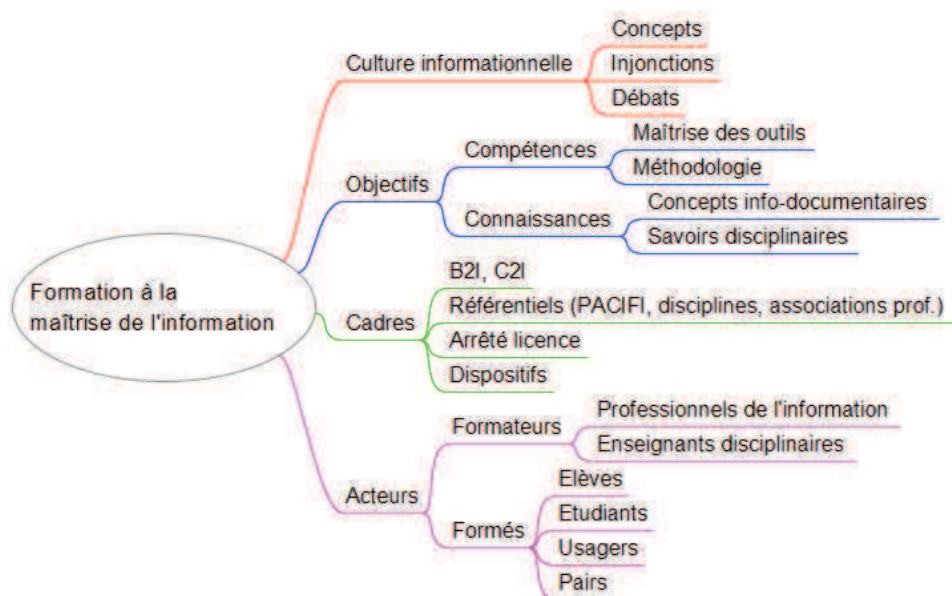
Formation à la maîtrise de l'information

Culture informationnelle
Concepts
Injonctions
Débats

Objectifs
Compétences
Maîtrise des outils
Méthodologie
Connaissances
Concepts info-documentaires
Savoirs disciplinaires

Cadres
B2I, C2I
Référentiels (PACIFI, disciplines, associations prof.)
Arrêté licence
Dispositifs

Acteurs
Formateurs
Professionnels de l'information
Enseignants disciplinaires
Formés
Elèves
Etudiants
Usagers
Pairs